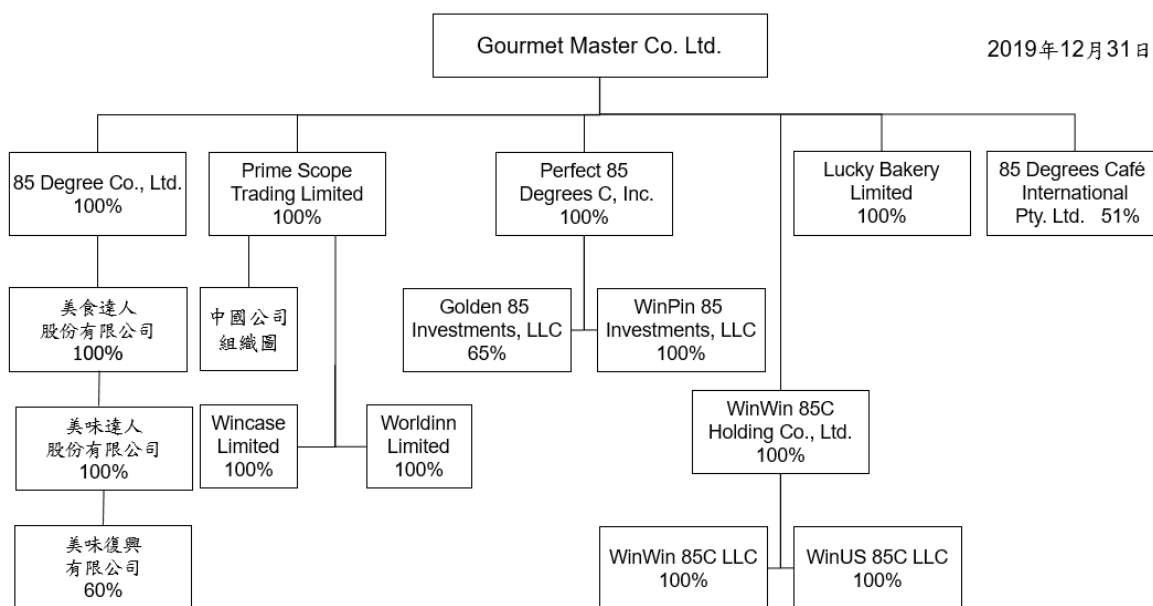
Gourmet Master Co. Ltd.

2019年12月31日

85 Degree Co., Ltd.
100%

Prime Scope Trading Limited
100%

Perfect 85 Degrees C, Inc.
100%

Lucky Bakery Limited
100%

85 Degrees Café International Pty. Ltd. 51%

美食達人股份有限公司
100%

中國公司組織圖

Golden 85 Investments, LLC
65%

WinPin 85 Investments, LLC
100%

美味達人股份有限公司
100%

Wincase Limited
100%

Worldinn Limited
100%

WinWin 85C Holding Co., Ltd.
100%

美味復興有限公司
60%

WinWin 85C LLC
100%

WinUS 85C LLC
100%